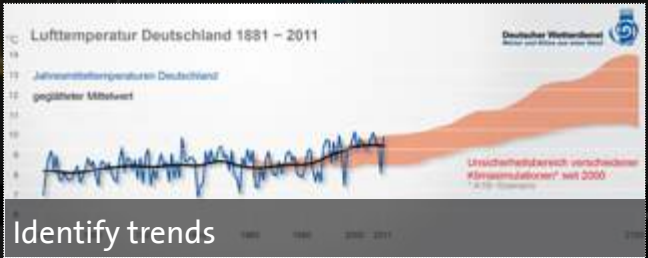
°C

Lufttemperatur Deutschland 1881 – 2011

Deutscher Wetterdienst
Wetter und Klima aus einer Hand

14
13
12
11
10
9
8
7
6

Jahresmitteltemperaturen Deutschland

geglätteter Mittelwert

Unsicherheitsbereich verschiedener Klimasimulationen* seit 2000

* A1B-Szenario

1960
1980
2000
2011
2100

Identify trends